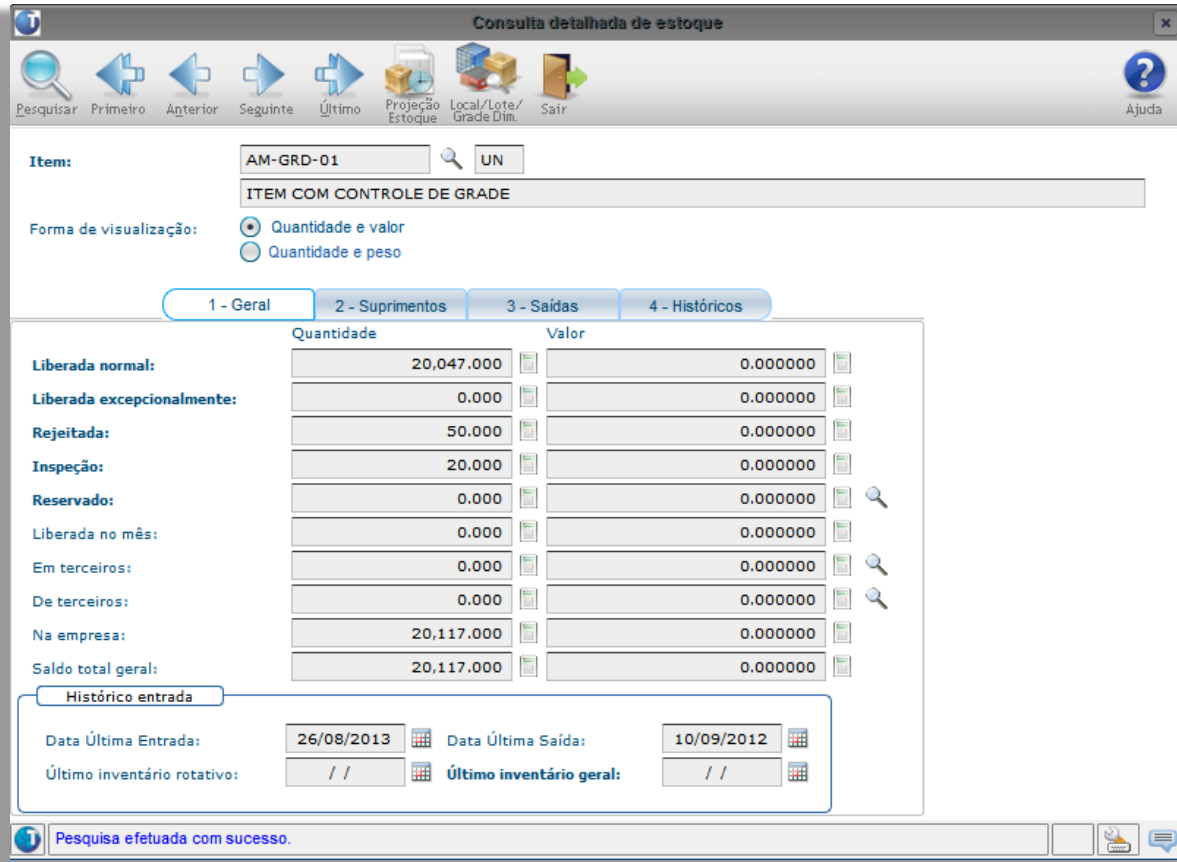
Consulta detalhada de estoque

Pesquisar Primeiro Anterior Seguinte Último Projeção Estoque Local/Lote/Grade Dim. Sair Ajuda

Item: AM-GRD-01 UN
ITEM COM CONTROLE DE GRADE

Forma de visualização: Quantidade e valor
Quantidade e peso

1 - Geral | 2 - Suprimentos | 3 - Saídas | 4 - Históricos

| | Quantidade | Valor |
|---|---|---|
| Liberada normal: | 20,047.000 | 0.000000 |
| Liberada excepcionalmente: | 0.000 | 0.000000 |
| Rejeitada: | 50.000 | 0.000000 |
| Inspeção: | 20.000 | 0.000000 |
| Reservado: | 0.000 | 0.000000 |
| Liberada no mês: | 0.000 | 0.000000 |
| Em terceiros: | 0.000 | 0.000000 |
| De terceiros: | 0.000 | 0.000000 |
| Na empresa: | 20,117.000 | 0.000000 |
| Saldo total geral: | 20,117.000 | 0.000000 |

Histórico entrada
Data Última Entrada: 26/08/2013 Data Última Saída: 10/09/2012
Último inventário rotativo: / / Último inventário geral: / /

Pesquisa efetuada com sucesso.